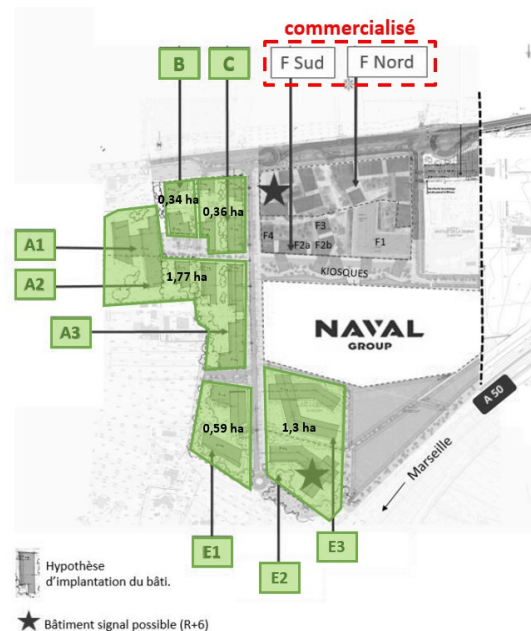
commercialisé

F Sud

F Nord

B

C

0,34 ha

0,36 ha

F4

F3

F2a

F2b

F1

KIOSQUES

A1

A2

1,77 ha

A3

NAVAL GROUP

A 50

0,59 ha

1,3 ha

Marseille

E1

E2

E3

Hypothèse d'implantation du bâti.

Bâtiment signal possible (R+6)